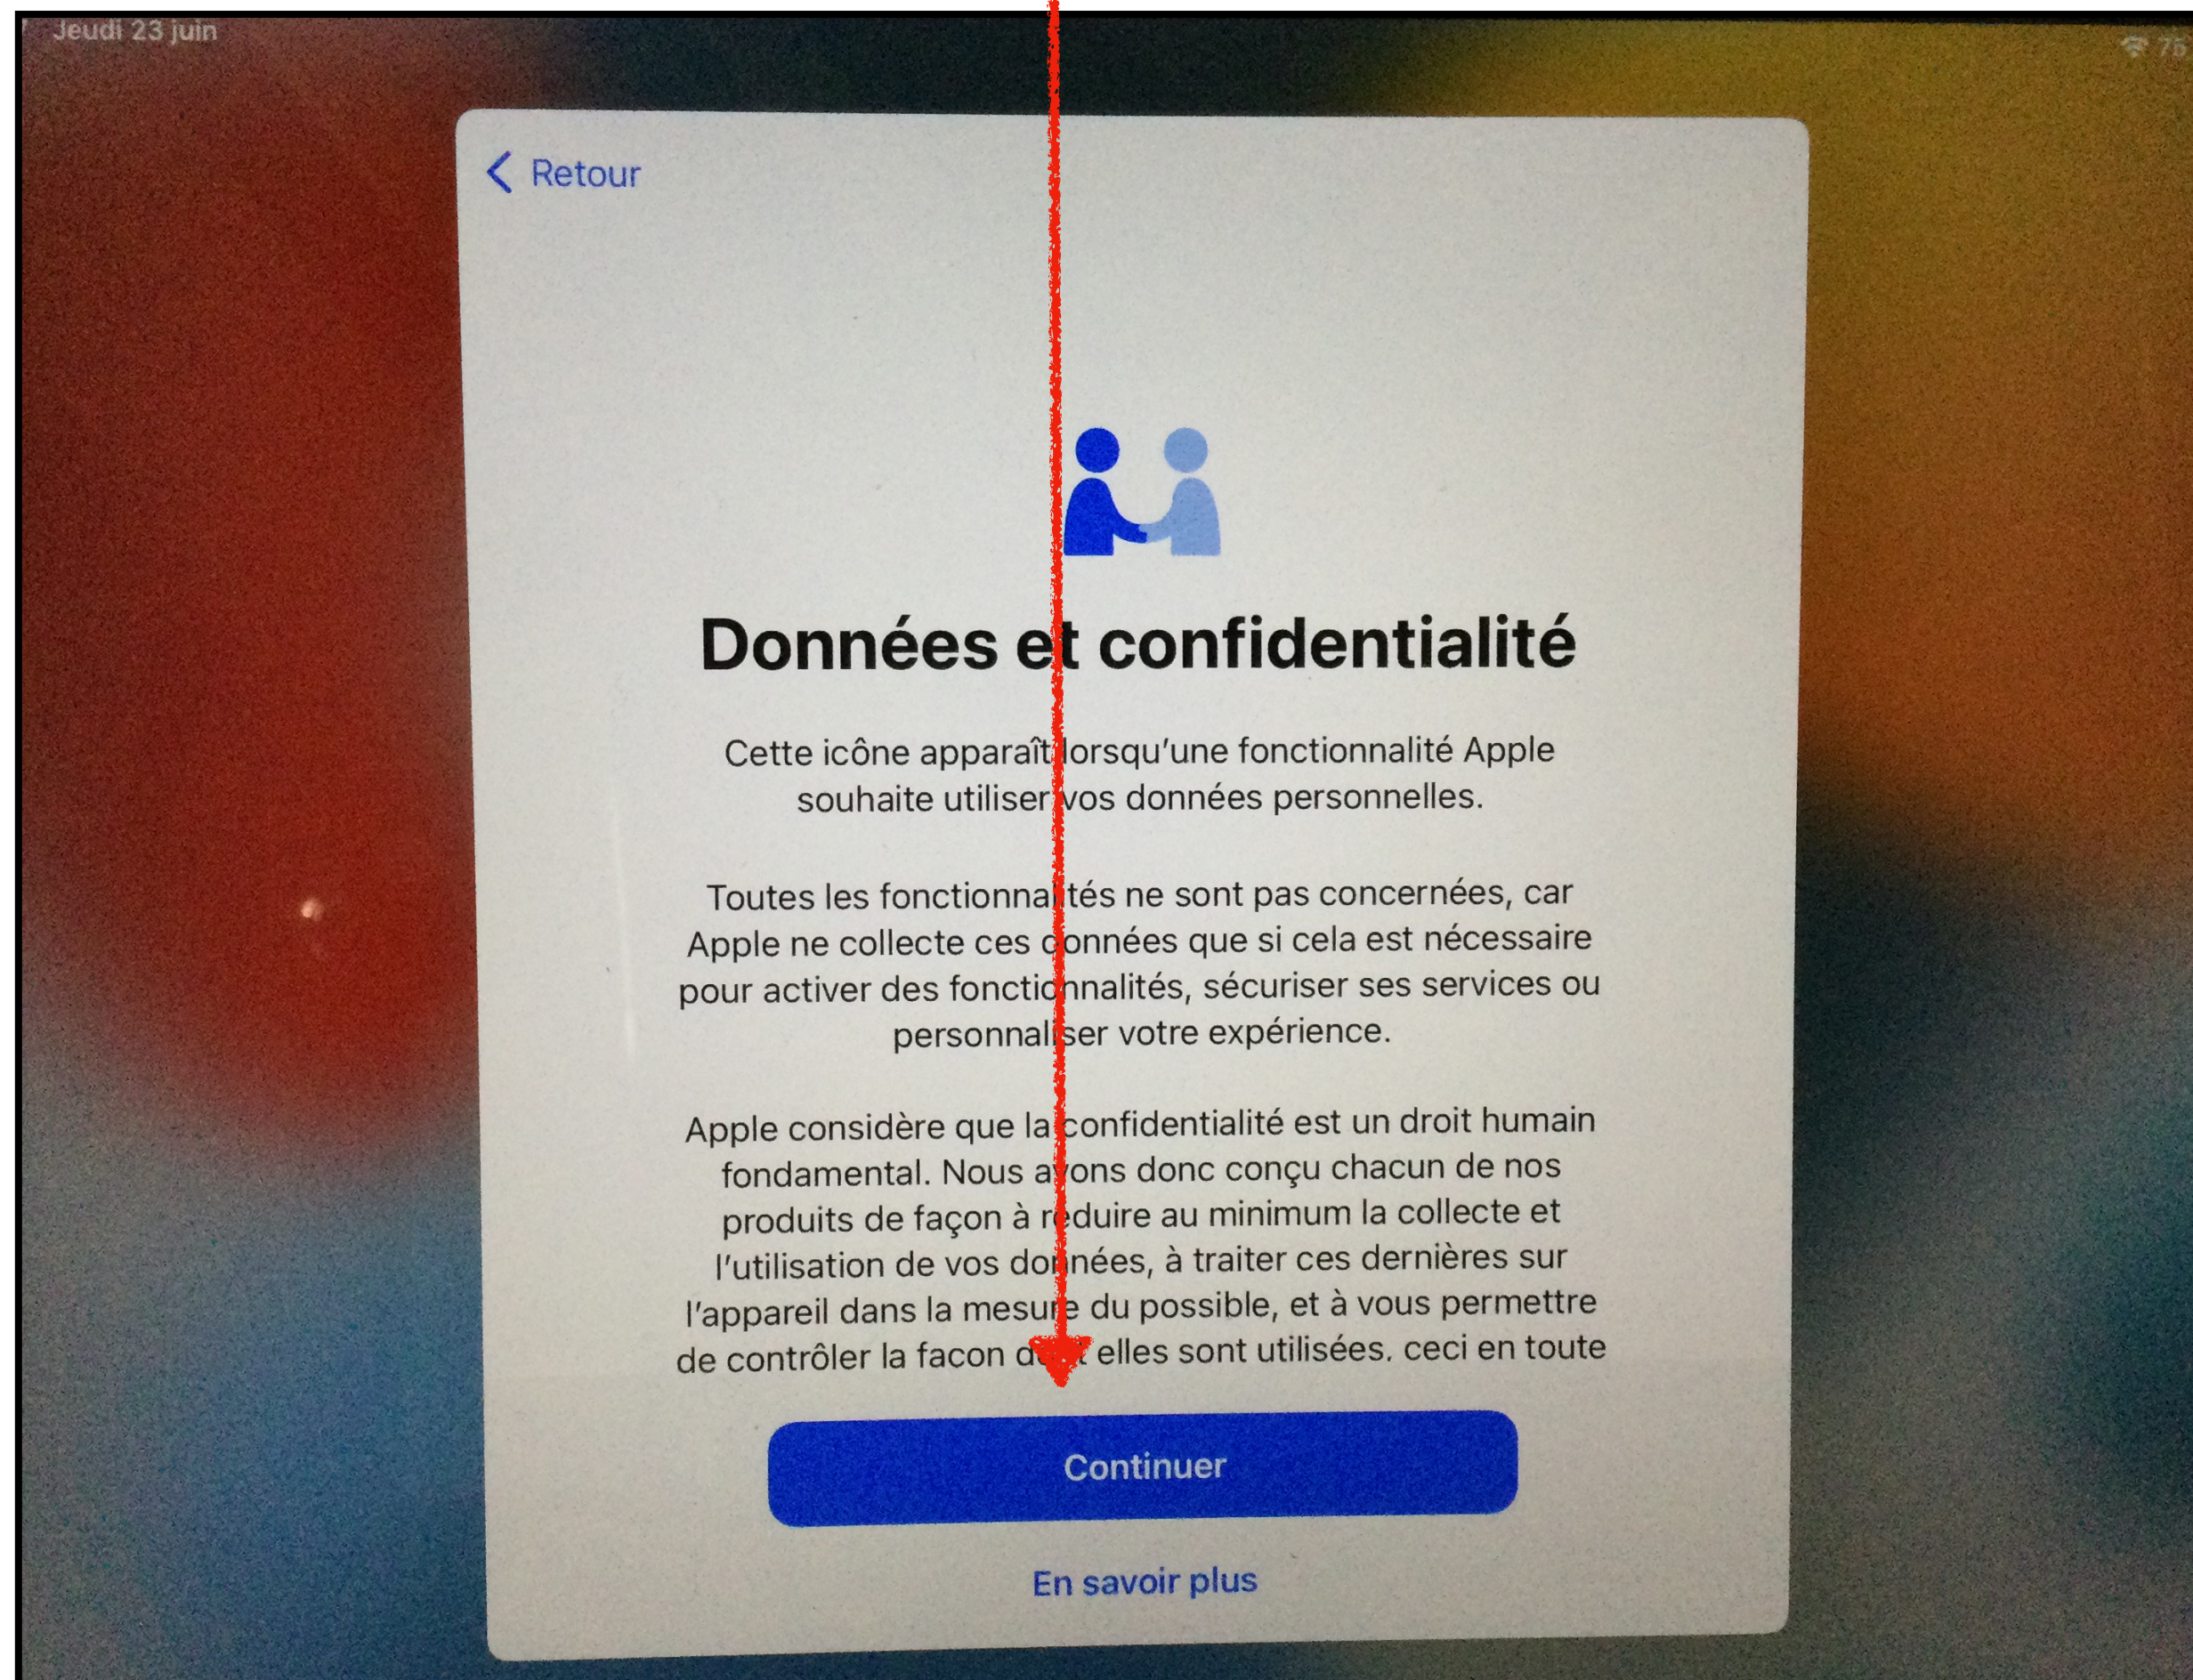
Jeudi 23 juin

75

Retour

Données et confidentialité

Cette icône apparaît lorsqu'une fonctionnalité Apple souhaite utiliser vos données personnelles.

Toutes les fonctionnalités ne sont pas concernées, car Apple ne collecte ces données que si cela est nécessaire pour activer des fonctionnalités, sécuriser ses services ou personnaliser votre expérience.

Apple considère que la confidentialité est un droit humain fondamental. Nous avons donc conçu chacun de nos produits de façon à réduire au minimum la collecte et l'utilisation de vos données, à traiter ces dernières sur l'appareil dans la mesure du possible, et à vous permettre de contrôler la facon d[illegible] elles sont utilisées, ceci en toute

Continuer

En savoir plus